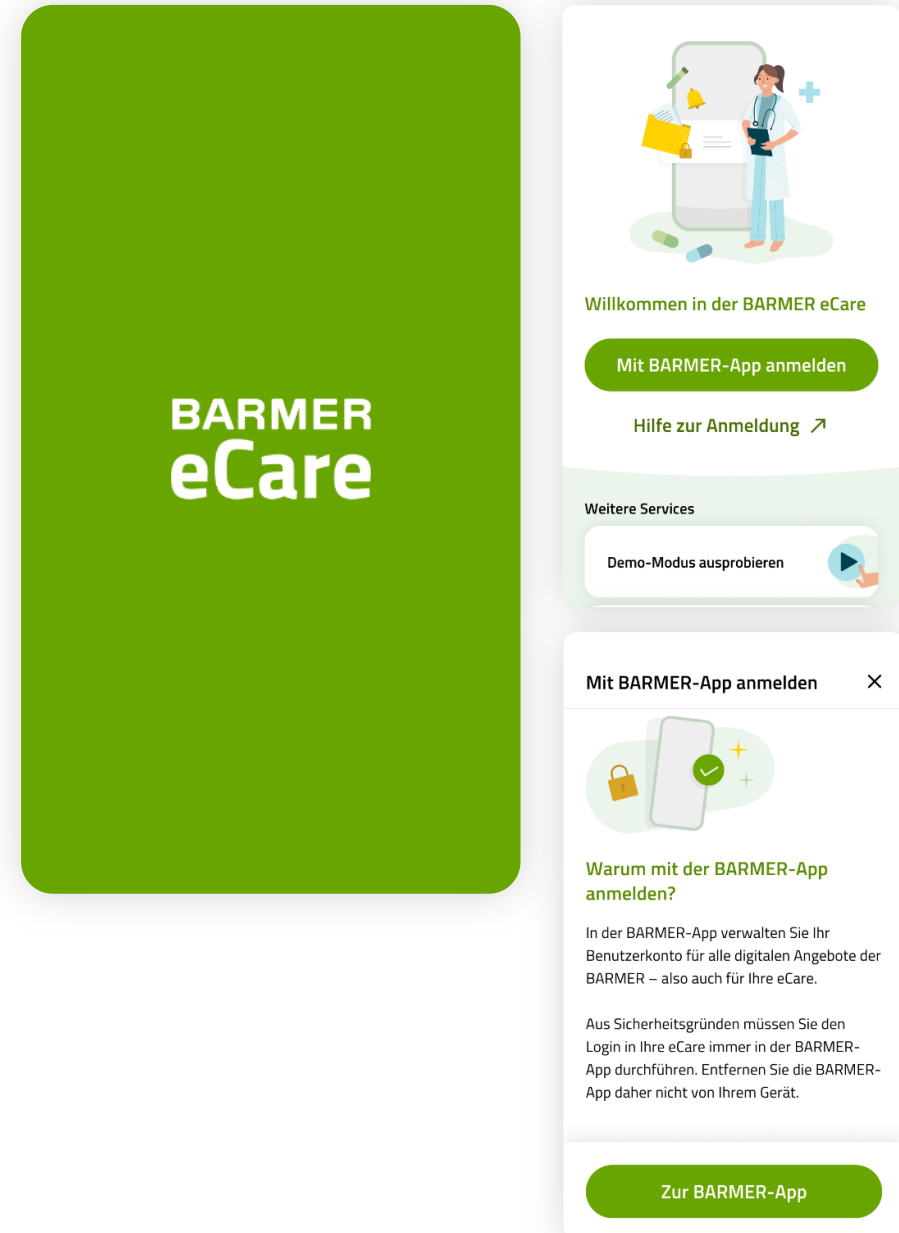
BARMER
eCare

Willkommen in der BARMER eCare

Mit BARMER-App anmelden

Hilfe zur Anmeldung ↗

Weitere Services

Demo-Modus ausprobieren

Mit BARMER-App anmelden ✕

Warum mit der BARMER-App anmelden?

In der BARMER-App verwalten Sie Ihr Benutzerkonto für alle digitalen Angebote der BARMER – also auch für Ihre eCare.

Aus Sicherheitsgründen müssen Sie den Login in Ihre eCare immer in der BARMER-App durchführen. Entfernen Sie die BARMER-App daher nicht von Ihrem Gerät.

Zur BARMER-App